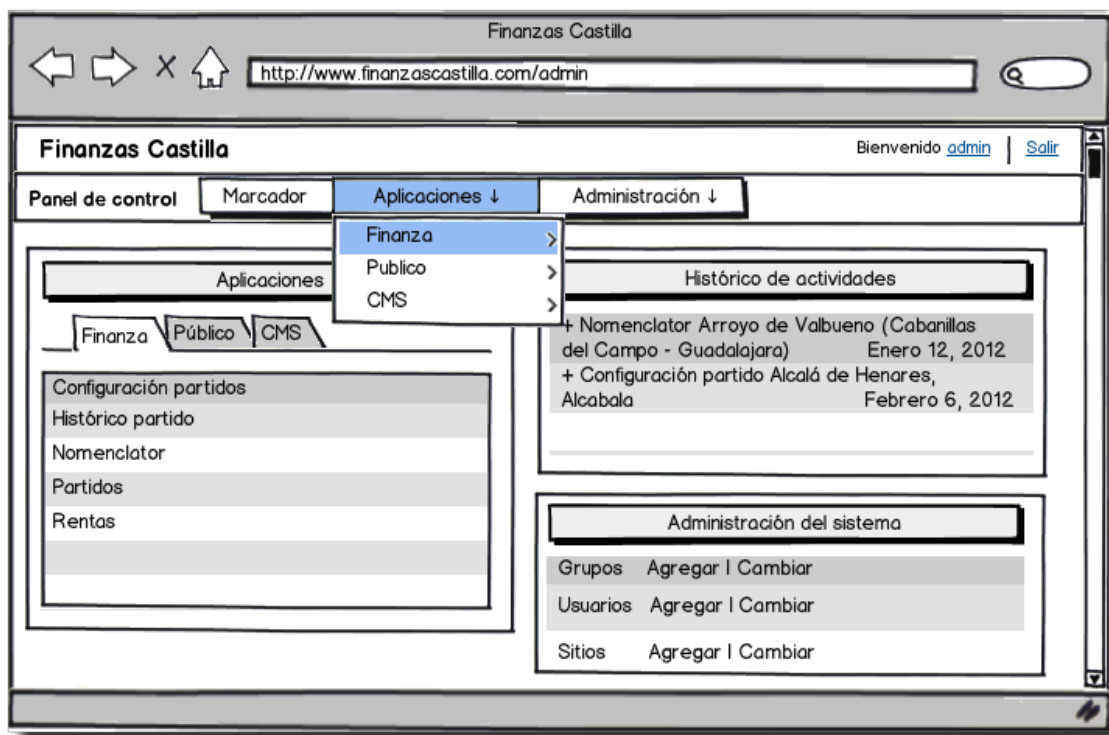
Finanzas Castilla

http://www.finanzascastilla.com/admin

Finanzas Castilla

Bienvenido admin | Salir

Panel de control

Marcador

Aplicaciones ↓

Administración ↓

Finanza

Publico

CMS

Aplicaciones

Finanza

Público

CMS

Configuración partidos

Histórico partido

Nomenclator

Partidos

Rentas

Histórico de actividades

+ Nomenclator Arroyo de Valbueno (Cabanillas del Campo - Guadalajara) Enero 12, 2012

+ Configuración partido Alcalá de Henares, Alcabala Febrero 6, 2012

Administración del sistema

| Grupos | Agregar I Cambiar |
|---|---|
| Usuarios | Agregar I Cambiar |
| Sitios | Agregar I Cambiar |